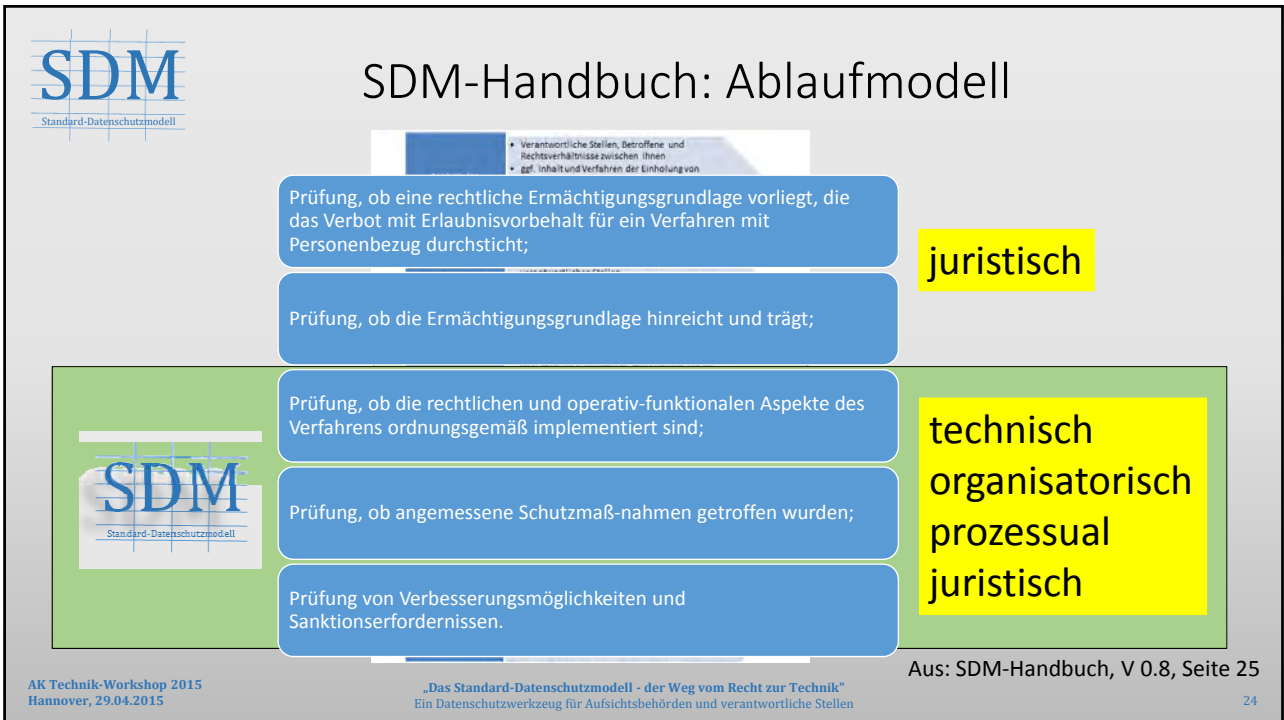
SDM
Standard-Datenschutzmodell

SDM-Handbuch: Ablaufmodell

• Verantwortliche Stellen, Betroffene und Rechtsverhältnisse zwischen ihnen
• ggf. Inhalt und Verfahren der Einholung von

Prüfung, ob eine rechtliche Ermächtigungsgrundlage vorliegt, die das Verbot mit Erlaubnisvorbehalt für ein Verfahren mit Personenbezug durchsticht;

juristisch

Prüfung, ob die Ermächtigungsgrundlage hinreicht und trägt;

Prüfung, ob die rechtlichen und operativ-funktionalen Aspekte des Verfahrens ordnungsgemäß implementiert sind;

SDM
Standard-Datenschutzmodell

technisch
organisatorisch
prozessual
juristisch

Prüfung, ob angemessene Schutzmaß-nahmen getroffen wurden;

Prüfung von Verbesserungsmöglichkeiten und Sanktionserfordernissen.

Aus: SDM-Handbuch, V 0.8, Seite 25

AK Technik-Workshop 2015
Hannover, 29.04.2015

„Das Standard-Datenschutzmodell - der Weg vom Recht zur Technik"
Ein Datenschutzwerkzeug für Aufsichtsbehörden und verantwortliche Stellen

24